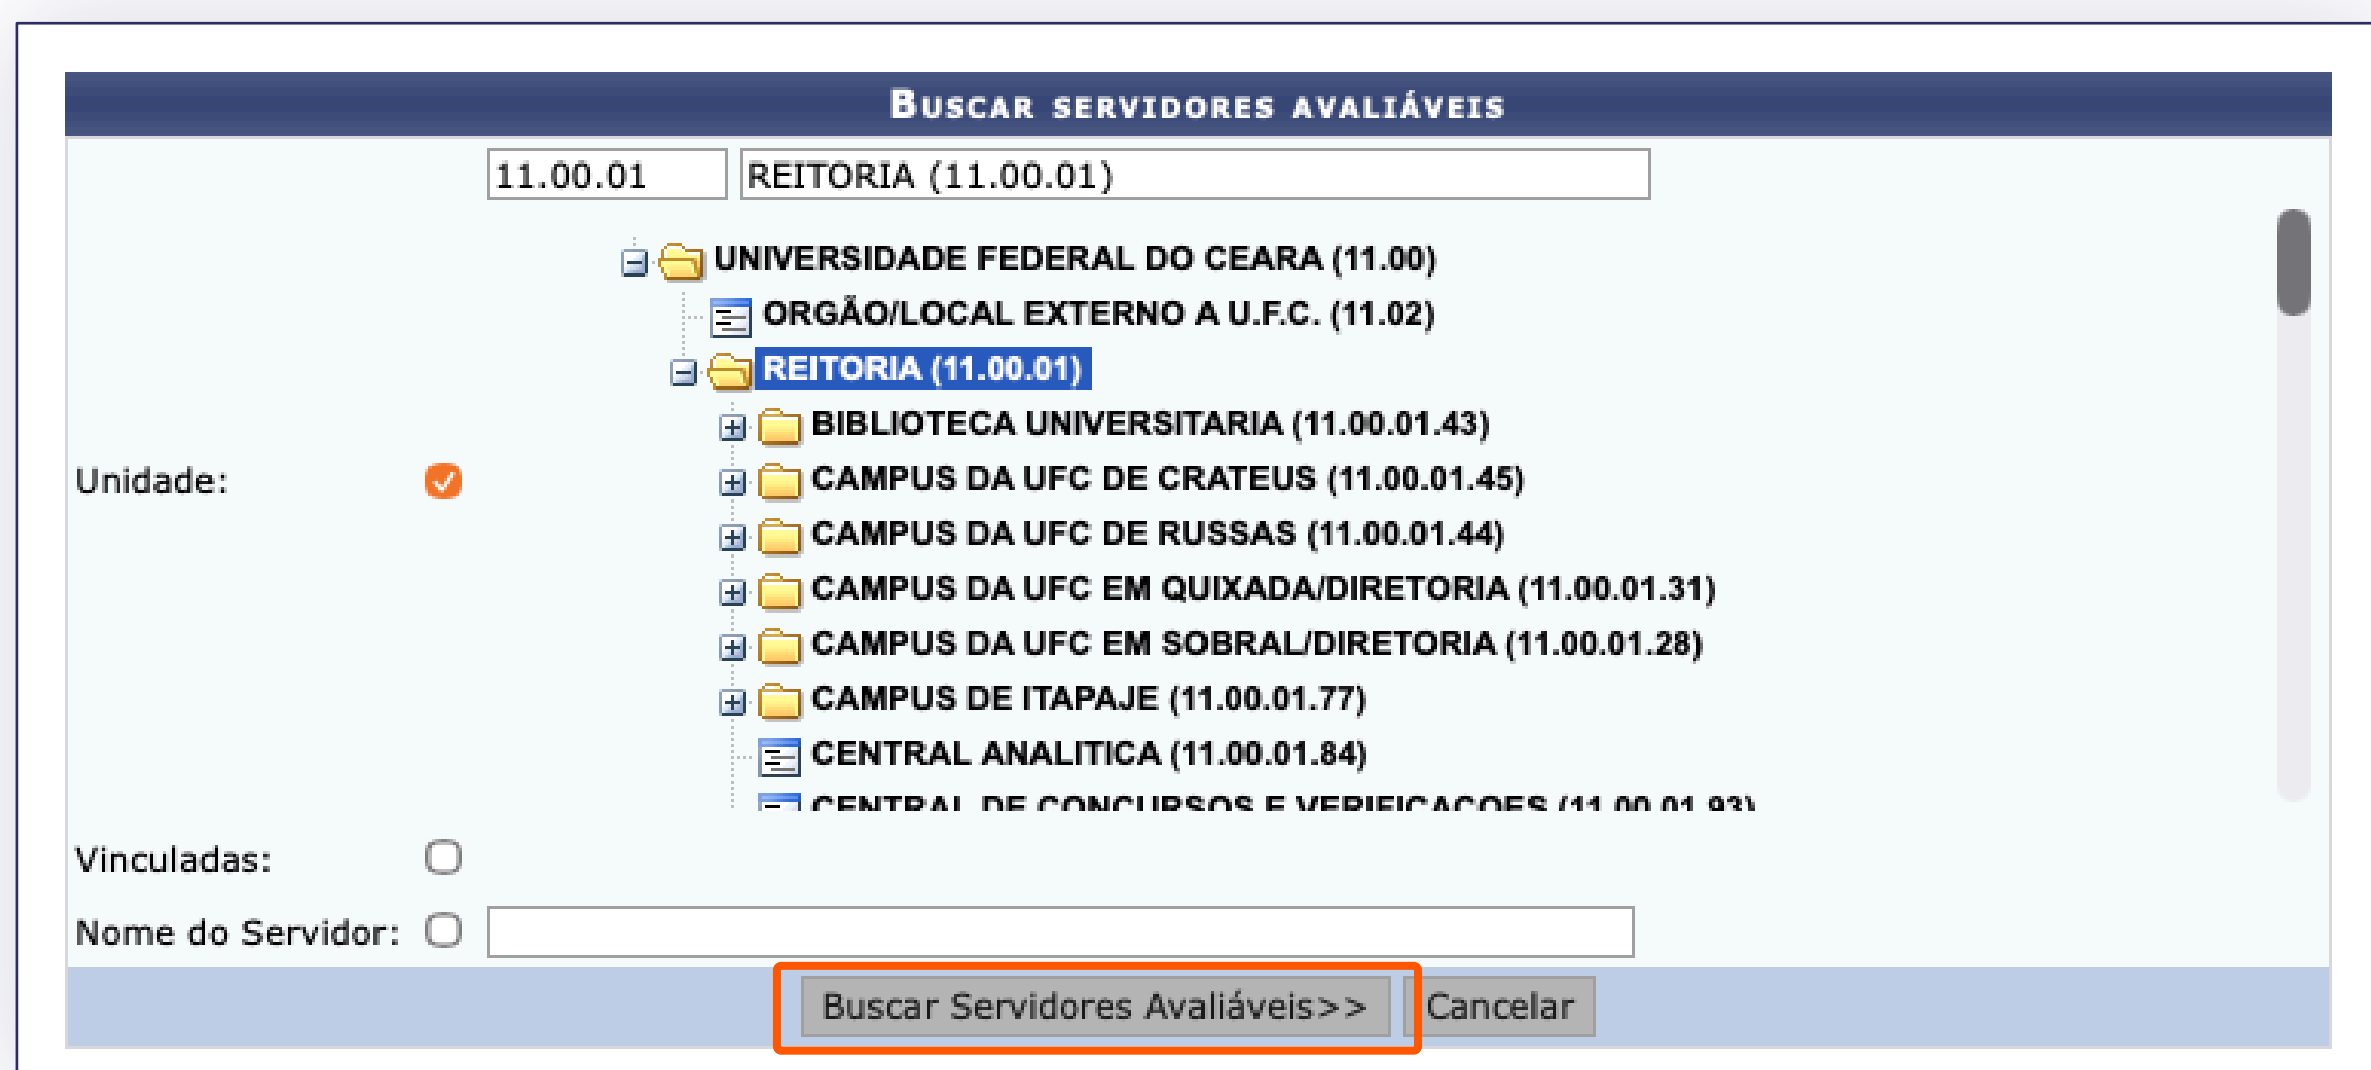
Buscar servidores avaliáveis

11.00.01 REITORIA (11.00.01)

Unidade:

UNIVERSIDADE FEDERAL DO CEARA (11.00)
ORGÃO/LOCAL EXTERNO A U.F.C. (11.02)
REITORIA (11.00.01)
BIBLIOTECA UNIVERSITARIA (11.00.01.43)
CAMPUS DA UFC DE CRATEUS (11.00.01.45)
CAMPUS DA UFC DE RUSSAS (11.00.01.44)
CAMPUS DA UFC EM QUIXADA/DIRETORIA (11.00.01.31)
CAMPUS DA UFC EM SOBRAL/DIRETORIA (11.00.01.28)
CAMPUS DE ITAPAJE (11.00.01.77)
CENTRAL ANALITICA (11.00.01.84)
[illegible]

Vinculadas:

Nome do Servidor:

Buscar Servidores Avaliáveis>> Cancelar